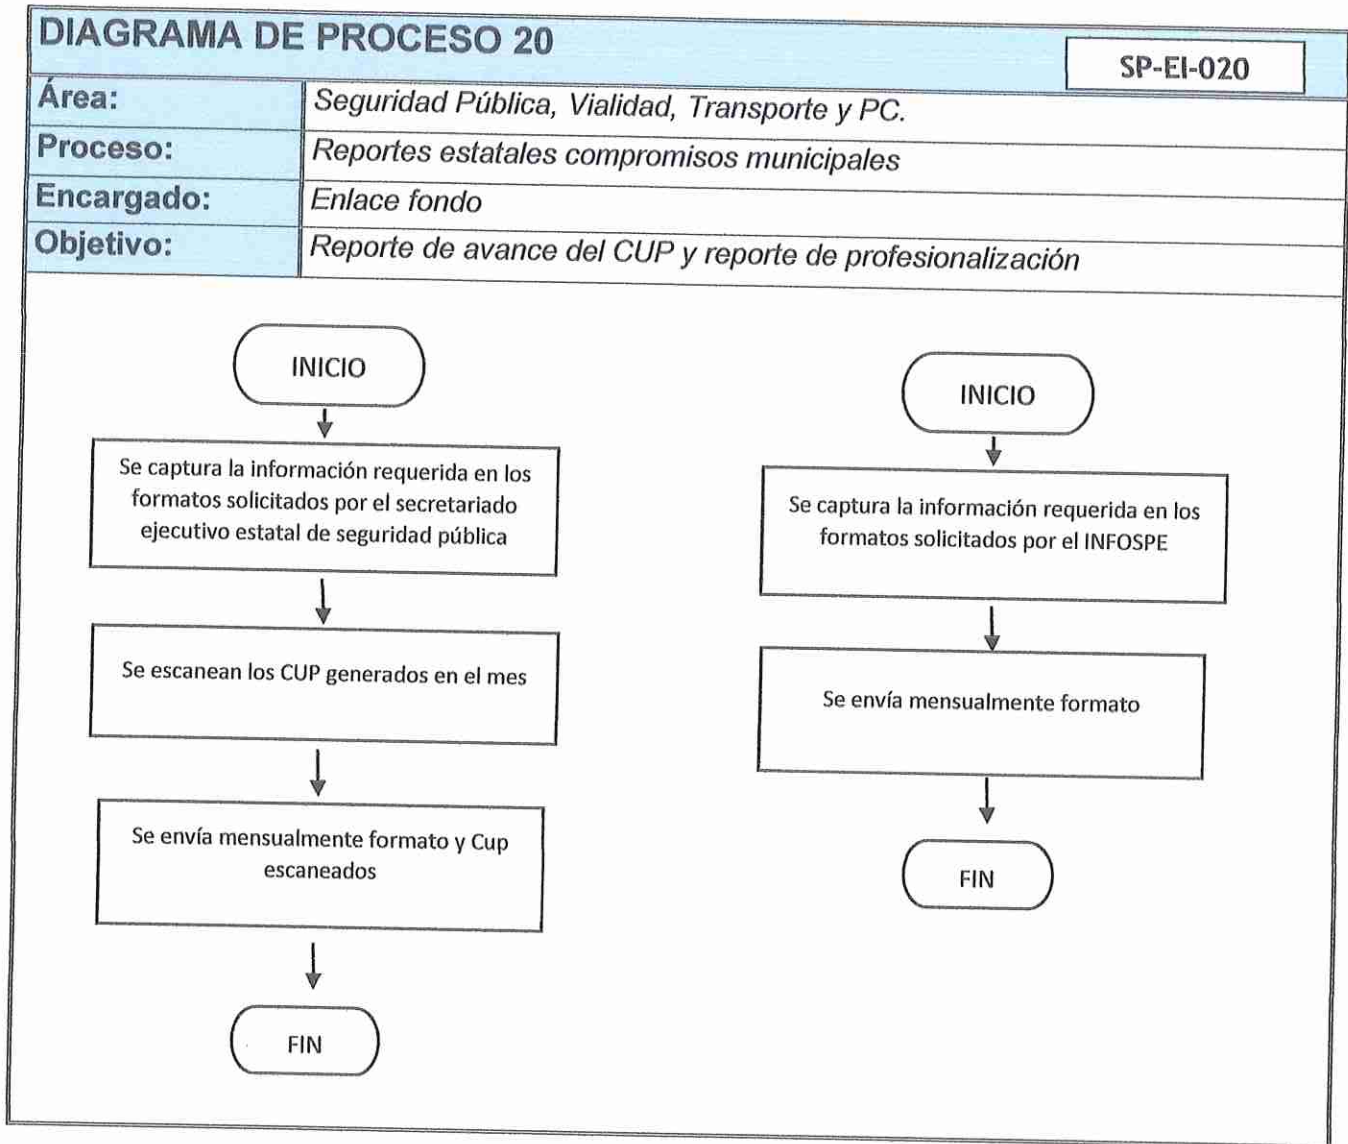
DIAGRAMA DE PROCESO 20

SP-EI-020

| Área: | Seguridad Pública, Vialidad, Transporte y PC. |
|---|---|
| Proceso: | Reportes estatales compromisos municipales |
| Encargado: | Enlace fondo |
| Objetivo: | Reporte de avance del CUP y reporte de profesionalización |

INICIO

Se captura la información requerida en los formatos solicitados por el secretariado ejecutivo estatal de seguridad pública

Se escanean los CUP generados en el mes

Se envía mensualmente formato y Cup escaneados

FIN

INICIO

Se captura la información requerida en los formatos solicitados por el INFOSPE

Se envía mensualmente formato

FIN